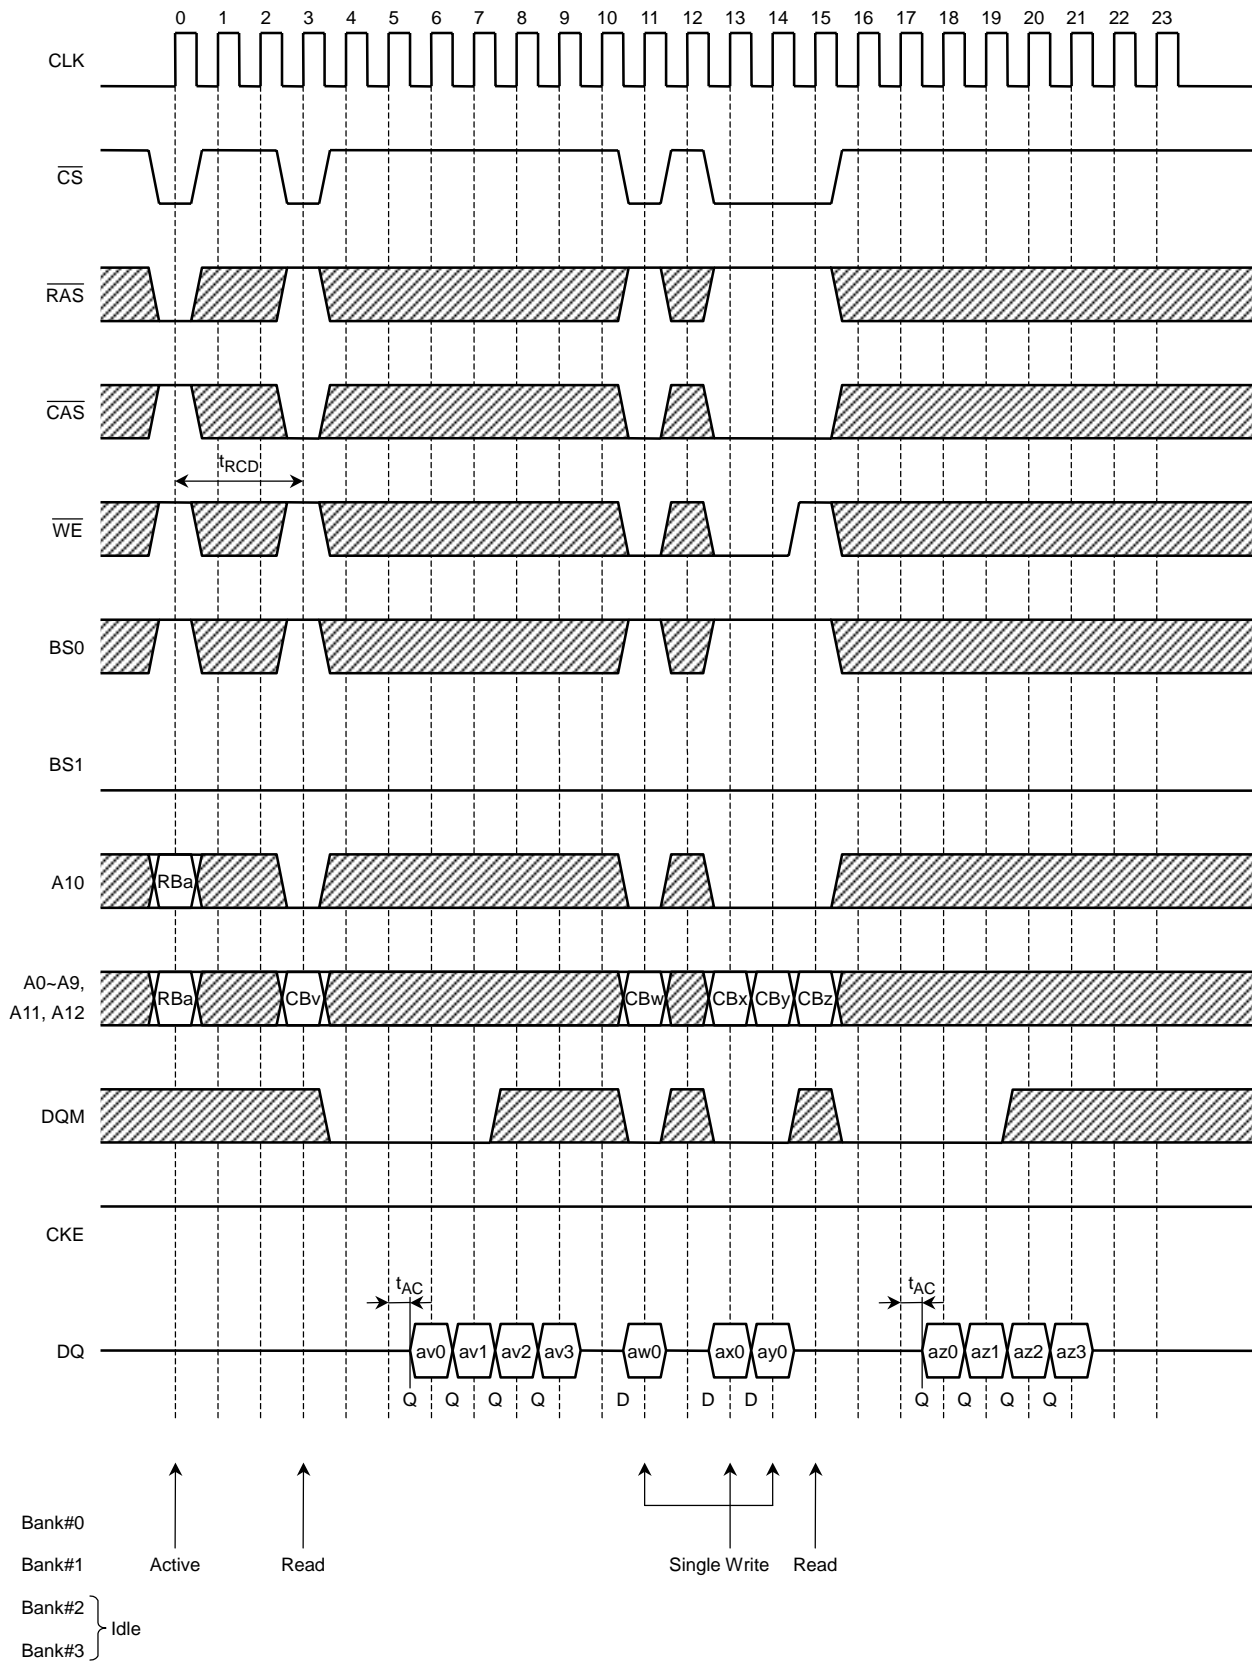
0 1 2 3 4 5 6 7 8 9 10 11 12 13 14 15 16 17 18 19 20 21 22 23

CLK

$\overline{CS}$

$\overline{RAS}$

$\overline{CAS}$

$t_{RCD}$

$\overline{WE}$

BS0

BS1

A10

RBa

A0~A9, A11, A12

RBa CBv CBw CBx CBy CBz

DQM

CKE

$t_{AC}$ $t_{AC}$

DQ

av0 av1 av2 av3 aw0 ax0 ay0 az0 az1 az2 az3

Q Q Q Q D D D Q Q Q Q

Bank#0

Bank#1 Active Read Single Write Read

Bank#2

Bank#3

Idle